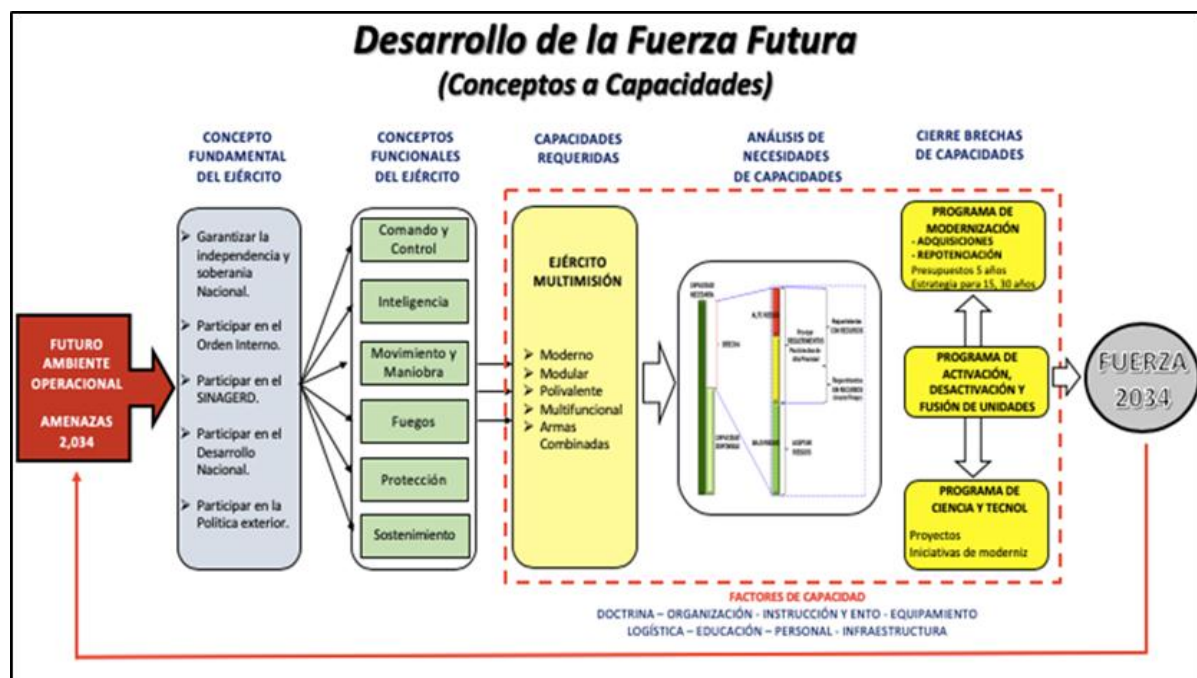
Desarrollo de la Fuerza Futura
(Conceptos a Capacidades)

CONCEPTO FUNDAMENTAL DEL EJÉRCITO

CONCEPTOS FUNCIONALES DEL EJÉRCITO

CAPACIDADES REQUERIDAS

ANÁLISIS DE NECESIDADES DE CAPACIDADES

CIERRE BRECHAS DE CAPACIDADES

FUTURO AMBIENTE OPERACIONAL

AMENAZAS 2,034

➢ Garantizar la independencia y soberania Nacional.
➢ Participar en el Orden Interno.
➢ Participar en el SINAGERD.
➢ Participar en el Desarrollo Nacional.
➢ Participar en la Politica exterior.

Comando y Control
Inteligencia
Movimiento y Maniobra
Fuegos
Protección
Sostenimiento

EJÉRCITO MULTIMISIÓN
➢ Moderno
➢ Modular
➢ Polivalente
➢ Multifuncional
➢ Armas Combinadas

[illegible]

PROGRAMA DE MODERNIZACIÓN
- ADQUISICIONES
- REPOTENCIACIÓN
Presupuestos 5 años
Estrategia para 15, 30 años

PROGRAMA DE ACTIVACIÓN, DESACTIVACIÓN Y FUSIÓN DE UNIDADES

PROGRAMA DE CIENCIA Y TECNOL
Proyectos
Iniciativas de moderniz

FUERZA 2034

FACTORES DE CAPACIDAD
DOCTRINA – ORGANIZACIÓN - INSTRUCCIÓN Y ENTO - EQUIPAMIENTO
LOGÍSTICA – EDUCACIÓN – PERSONAL - INFRAESTRUCTURA